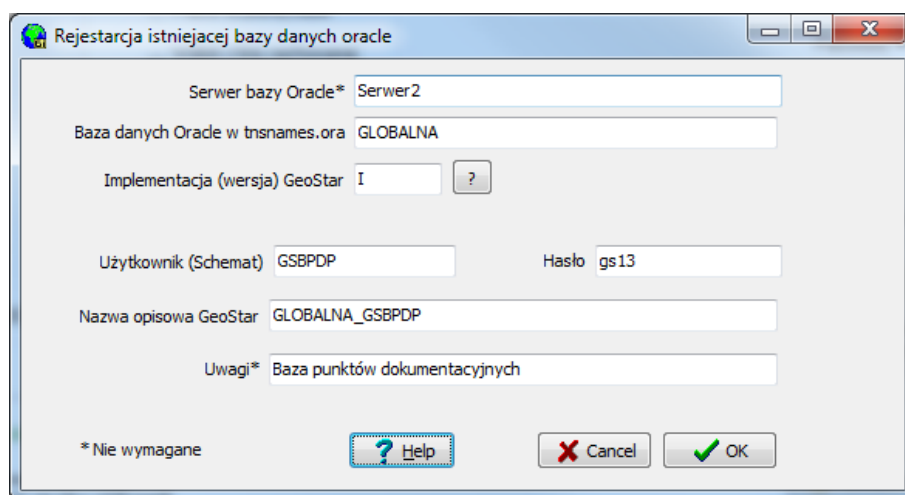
Rejestarcja istniejacej bazy danych oracle

Serwer bazy Oracle* Serwer2

Baza danych Oracle w tnsnames.ora GLOBALNA

Implementacja (wersja) GeoStar I ?

Użytkownik (Schemat) GSBPDP

Hasło gs13

Nazwa opisowa GeoStar GLOBALNA_GSBPDP

Uwagi* Baza punktów dokumentacyjnych

* Nie wymagane

? Help

Cancel

OK